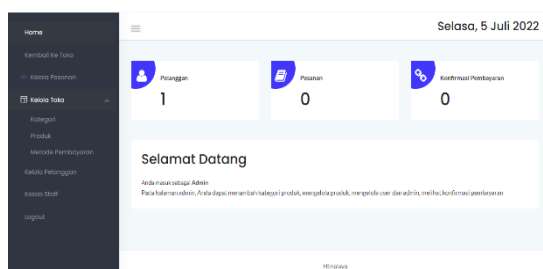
Home

Kembali Ke Toko

Kelola Pesanan

Kelola Toko

Kategori

Produk

Metode Pembayaran

Kelola Pelanggan

Kelola Staff

Logout

Selasa, 5 Juli 2022

Pelanggan
1

Pesanan
0

Konfirmasi Pembayaran
0

Selamat Datang

Anda masuk sebagai Admin

Pada halaman admin, Anda dapat menambah kategori produk, mengelola produk, mengelola user dan admin, melihat konfirmasi pembayaran

Himakaya